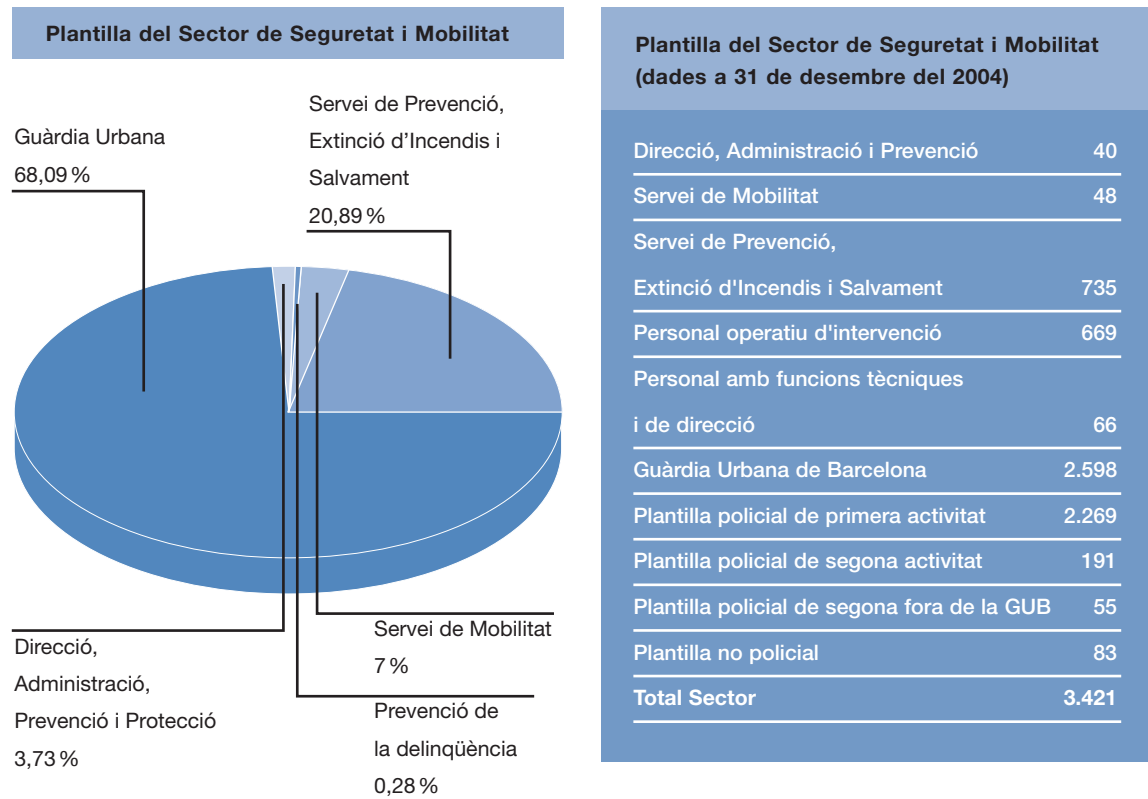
Plantilla del Sector de Seguretat i Mobilitat

Guàrdia Urbana
68,09 %

Servei de Prevenció, Extinció d'Incendis i Salvament
20,89 %

Direcció, Administració, Prevenció i Protecció
3,73 %

Servei de Mobilitat
7 %

Prevenció de la delinqüència
0,28 %

Plantilla del Sector de Seguretat i Mobilitat (dades a 31 de desembre del 2004)

| | |
|---|---|
| Direcció, Administració i Prevenció | 40 |
| Servei de Mobilitat | 48 |
| Servei de Prevenció, Extinció d'Incendis i Salvament | 735 |
| Personal operatiu d'intervenció | 669 |
| Personal amb funcions tècniques i de direcció | 66 |
| Guàrdia Urbana de Barcelona | 2.598 |
| Plantilla policial de primera activitat | 2.269 |
| Plantilla policial de segona activitat | 191 |
| Plantilla policial de segona fora de la GUB | 55 |
| Plantilla no policial | 83 |
| Total Sector | 3.421 |